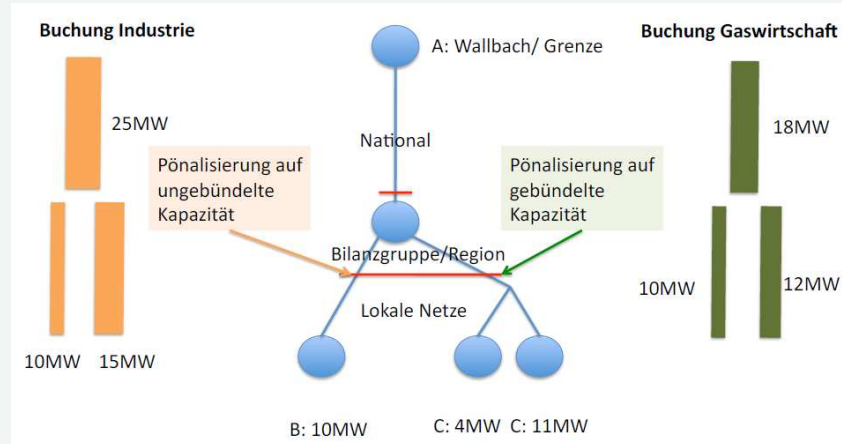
Buchung Industrie

25MW

10MW 15MW

A: Wallbach/ Grenze

National

Pönalisierung auf ungebündelte Kapazität

Pönalisierung auf gebündelte Kapazität

Bilanzgruppe/Region

Lokale Netze

B: 10MW

C: 4MW C: 11MW

Buchung Gaswirtschaft

18MW

10MW

12MW